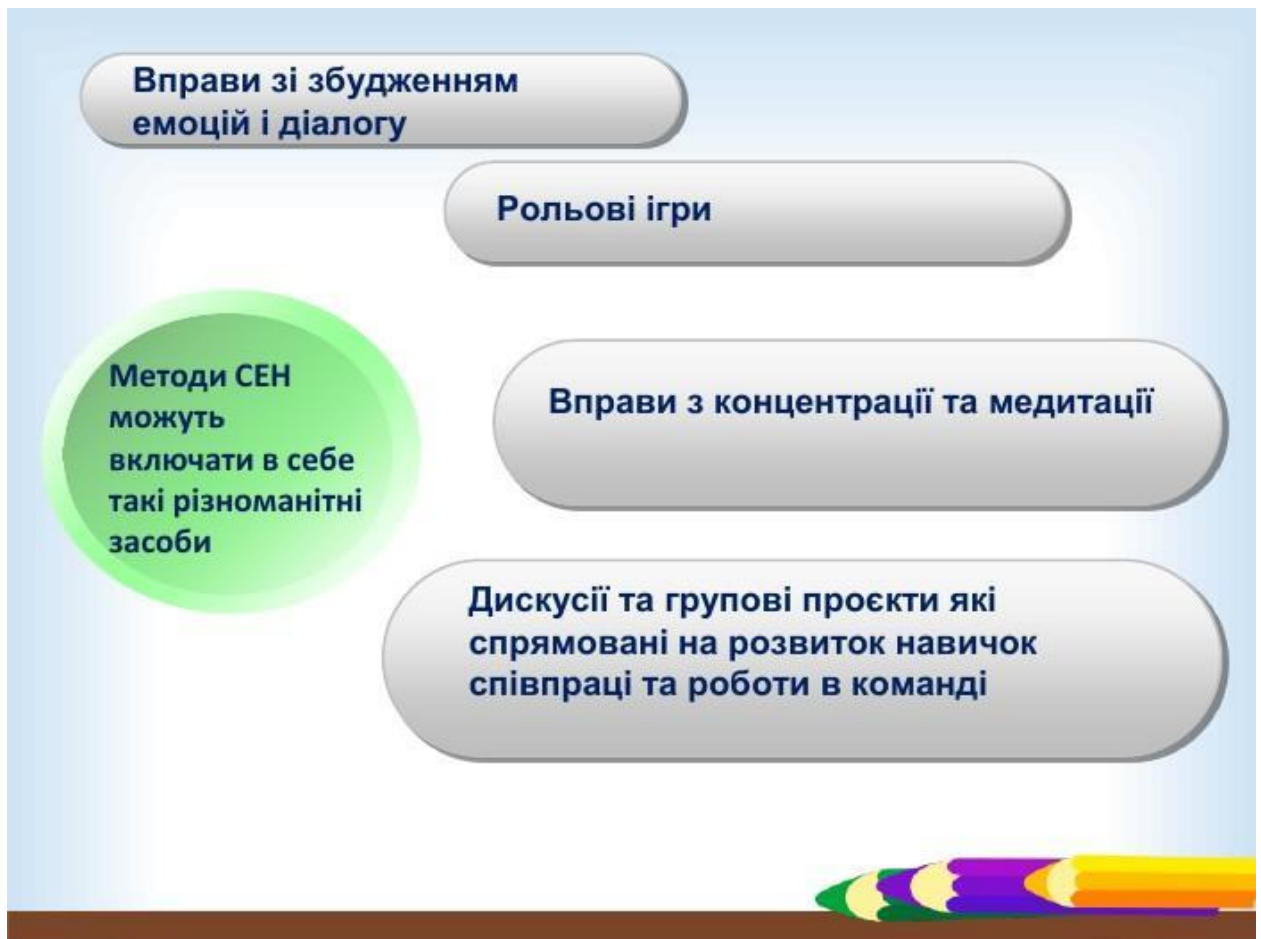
Вправи зі збудженням емоцій і діалогу

Рольові ігри

Методи СЕН можуть включати в себе такі різноманітні засоби

Вправи з концентрації та медитації

Дискусії та групові проєкти які спрямовані на розвиток навичок співпраці та роботи в команді